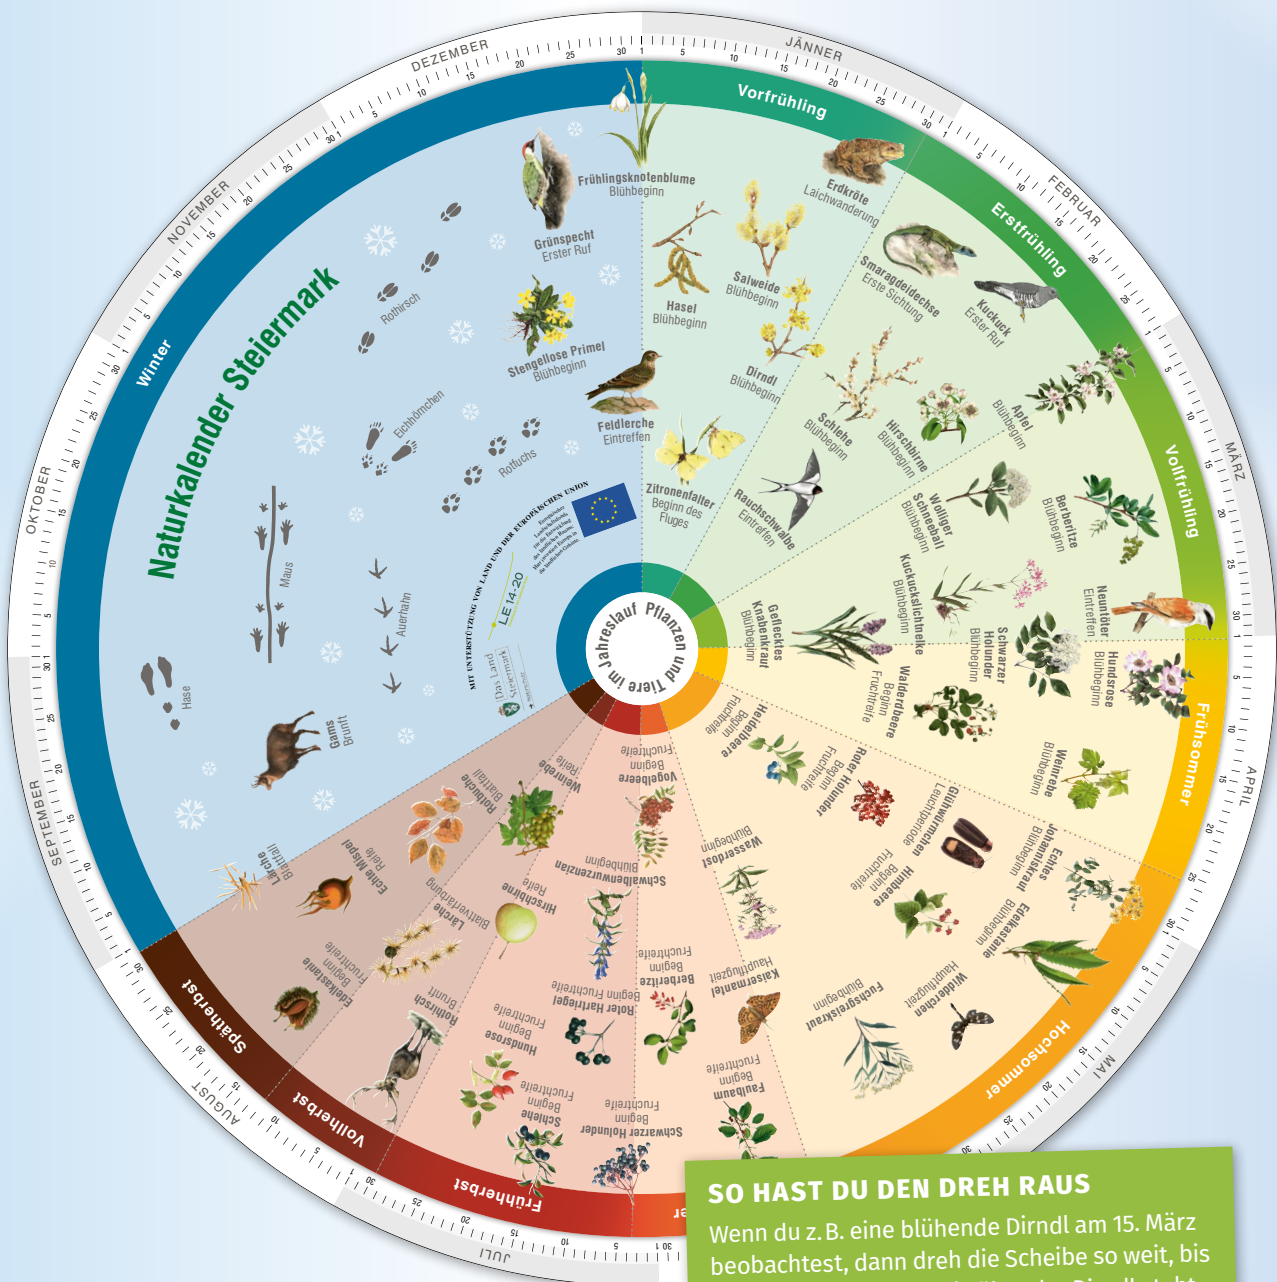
DEZEMBER
JÄNNER
FEBRUAR
MÄRZ
APRIL
MAI
JULI
AUGUST
SEPTEMBER
OKTOBER
NOVEMBER

Naturkalender Steiermark

Winter
Vorfrühling
Erstfrühling
Vollfrühling
Frühsommer
Hochsommer
Frühherbst
Vollherbst
Spätherbst

Pflanzen und Tiere im Jahreslauf

Frühlingsknotenblume Blühbeginn
Grünspecht Erster Ruf
Stengellose Primel Blühbeginn
Feldlerche Eintreffen
Rothirsch
Eichhörnchen
Rotfuchs
Maus
Auerhahn
Hase
Gams Brunft
Erdkröte Laichwanderung
Hasel Blühbeginn
Salweide Blühbeginn
Dirndl Blühbeginn
Zitronenfalter Beginn des Fluges
Smaragdeidechse Erste Sichtung
Kuckuck Erster Ruf
Schlehe Blühbeginn
Hirschbirne Blühbeginn
Rauchschwalbe Eintreffen
Apfel Blühbeginn
Wolliger Schneeball Blühbeginn
Berberitze Blühbeginn
Kuckuckslichtnelke Blühbeginn
Geflecktes Knabenkraut Blühbeginn
Schwarzer Holunder Blühbeginn
Neuntöter Eintreffen
Hundsrose Blühbeginn
Walderdbeere Beginn Fruchtreife
Weinrebe Blühbeginn
Heidelbeere Beginn Fruchtreife
Roter Holunder Beginn Fruchtreife
Glühwürmchen Leuchtperiode
Johanniskraut Echtes Blühbeginn
Wasserdost Blühbeginn
Himbeere Beginn Fruchtreife
Edelkastanie Blühbeginn
Fuchsgreiskraut Blühbeginn
Widderchen Hauptflugzeit
Kaisermantel Hauptflugzeit
Faulbaum Beginn Fruchtreife
Vogelbeere Beginn Fruchtreife
Schwalbenwurzenzian Blühbeginn
Berberitze Beginn Fruchtreife
Roter Hartriegel Beginn Fruchtreife
Schwarzer Holunder Beginn Fruchtreife
Weinrebe Reife
Rotbuche Blattfall
Hirschbirne Reife
Hundsrose Beginn Fruchtreife
Schlehe Beginn Fruchtreife
Lärche Blattverfärbung
Rothirsch Brunft
Echte Mispel Reife
Edelkastanie Beginn Fruchtreife
Lärche Blattfall

MIT UNTERSTÜTZUNG VON LAND UND DER EUROPÄISCHEN UNION
LE 14-20
Das Land Steiermark

SO HAST DU DEN DREH RAUS
Wenn du z. B. eine blühende Dirndl am 15. März beobachtest, dann dreh die Scheibe so weit, bis